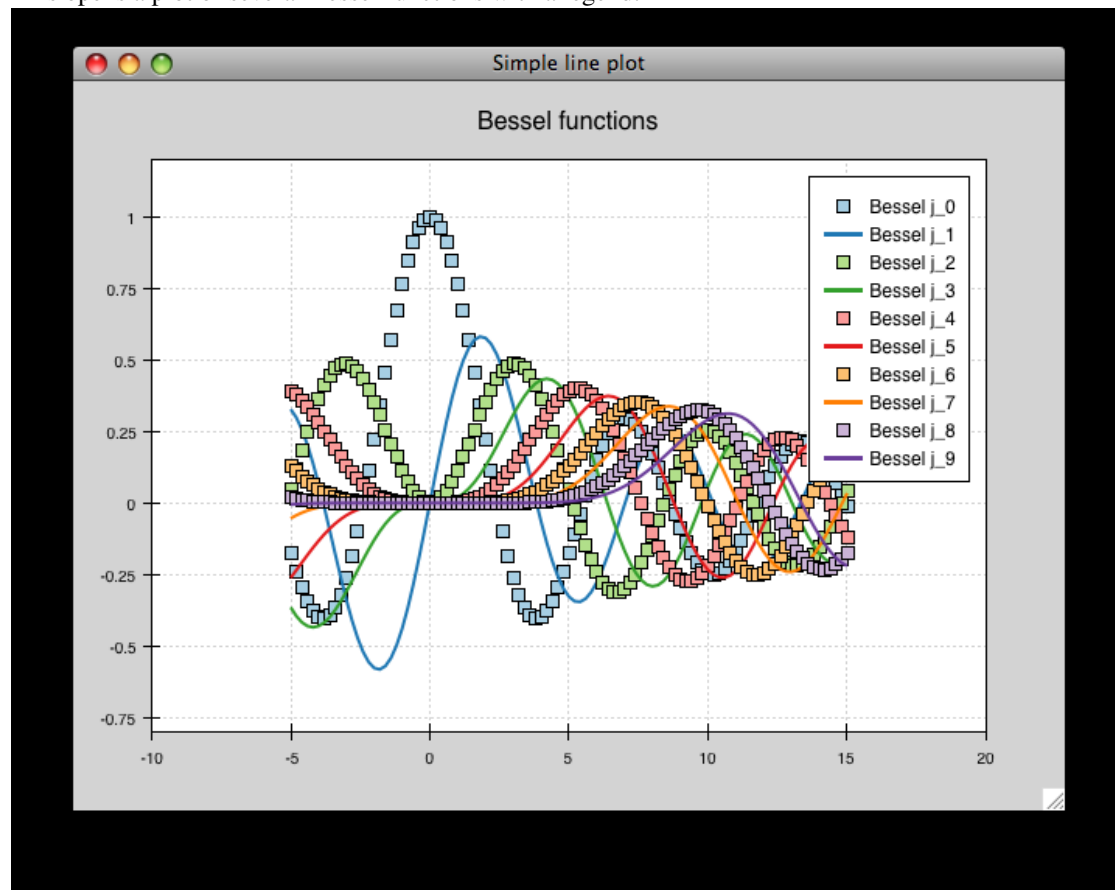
Simple line plot

Bessel functions

Bessel j_0
Bessel j_1
Bessel j_2
Bessel j_3
Bessel j_4
Bessel j_5
Bessel j_6
Bessel j_7
Bessel j_8
Bessel j_9

1
0.75
0.5
0.25
0
-0.25
-0.5
-0.75

-10
-5
0
5
10
15
20